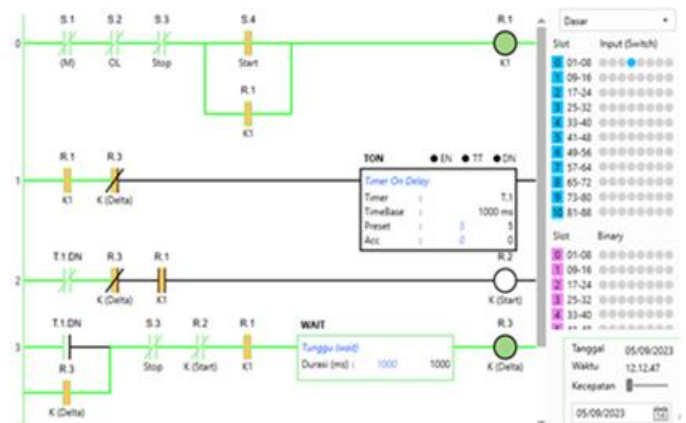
0
S.1
(M)
S.2
OL
S.3
Stop
S.4
Start
R.1
K1
R.1
K1

1
R.1
K1
R.3
K (Delta)
TON
● EN ● TT ● DN
Timer On Delay
Timer : T.1
TimeBase : 1000 ms
Preset : 5 5
Acc : 0 0

2
T.1.DN
R.3
K (Delta)
R.1
K1
R.2
K (Start)

3
T.1.DN
S.3
Stop
R.2
K (Start)
R.1
K1
WAIT
Tunggu (wait)
Durasi (ms) : 1000 1000
R.3
K (Delta)
R.3
K (Delta)

Dasar
Slot Input (Switch)
0 01-08
1 09-16
2 17-24
3 25-32
4 33-40
5 41-48
6 49-56
7 57-64
8 65-72
9 73-80
10 81-88

Slot Binary
0 01-08
1 09-16
2 17-24
3 25-32
4 33-40
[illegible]

Tanggal 05/09/2023
Waktu 12.12.47
Kecepatan
05/09/2023